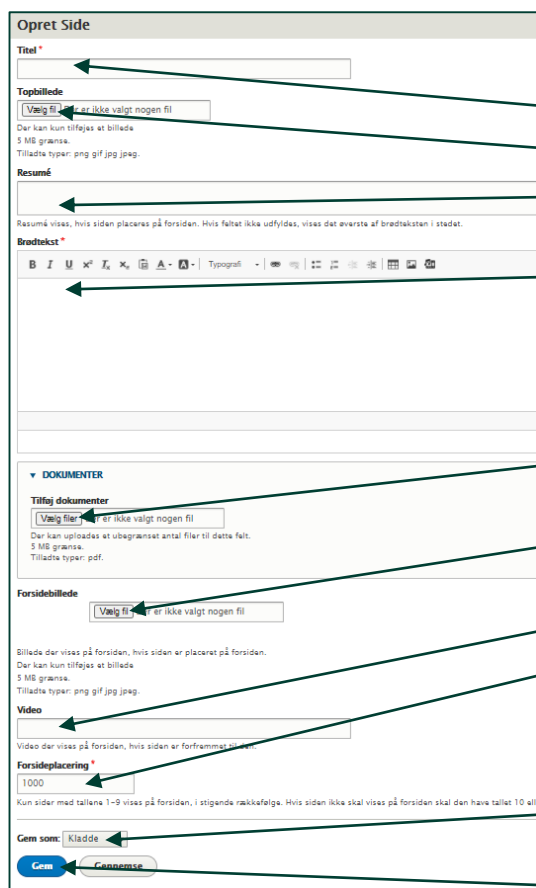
Opret Side

Titel *

Topbillede

Vælg fil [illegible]er ikke valgt nogen fil

Der kan kun tilføjes et billede
5 MB grænse.
Tilladte typer: png gif jpg jpeg.

Resumé

Resumé vises, hvis siden placeres på forsiden. Hvis feltet ikke udfyldes, vises det øverste af brødteksten i stedet.

Brødtekst *

B I U x² Tx x₂ Typografi

▼ DOKUMENTER

Tilføj dokumenter

Vælg filer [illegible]er ikke valgt nogen fil

Der kan uploades et ubegrænset antal filer til dette felt.
5 MB grænse.
Tilladte typer: pdf.

Forsidebillede

Vælg fil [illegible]er ikke valgt nogen fil

Billede der vises på forsiden, hvis siden er placeret på forsiden.
Der kan kun tilføjes et billede
5 MB grænse.
Tilladte typer: png gif jpg jpeg.

Video

Video der vises på forsiden, hvis siden er forfremmet til den.

Forsideplacering *

1000

Kun sider med tallene 1-9 vises på forsiden, i stigende rækkefølge. Hvis siden ikke skal vises på forsiden skal den have tallet 10 ell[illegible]

Gem som: Kladde

Gem Gennemse